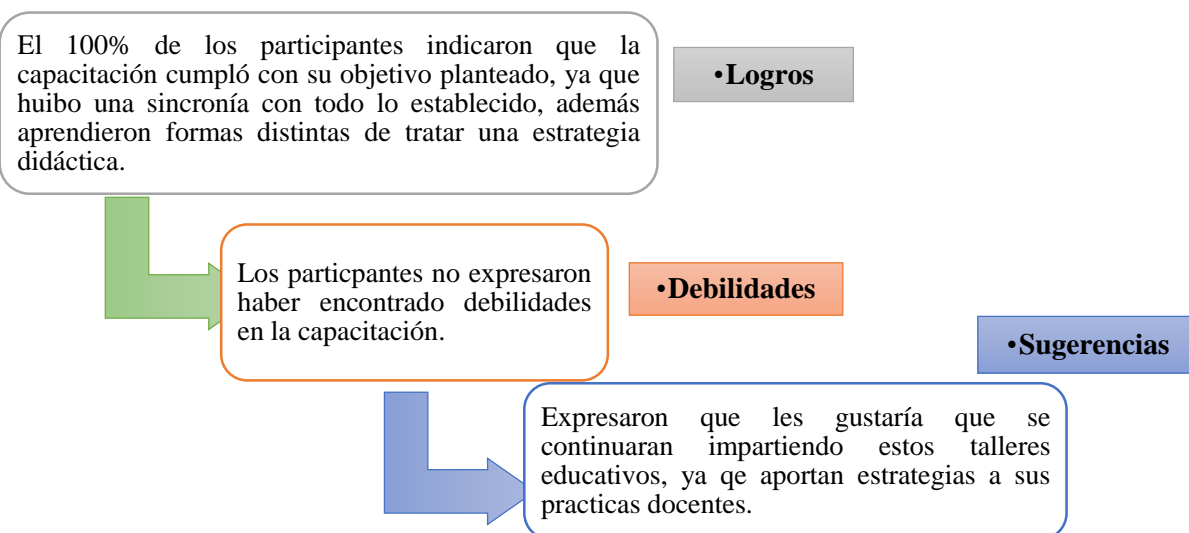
El 100% de los participantes indicaron que la capacitación cumpló con su objetivo planteado, ya que huibo una sincronía con todo lo establecido, además aprendieron formas distintas de tratar una estrategia didáctica.

•Logros

Los particpantes no expresaron haber encontrado debilidades en la capacitación.

•Debilidades

•Sugerencias

Expresaron que les gustaría que se continuaran impartiendo estos talleres educativos, ya qe aportan estrategias a sus practicas docentes.